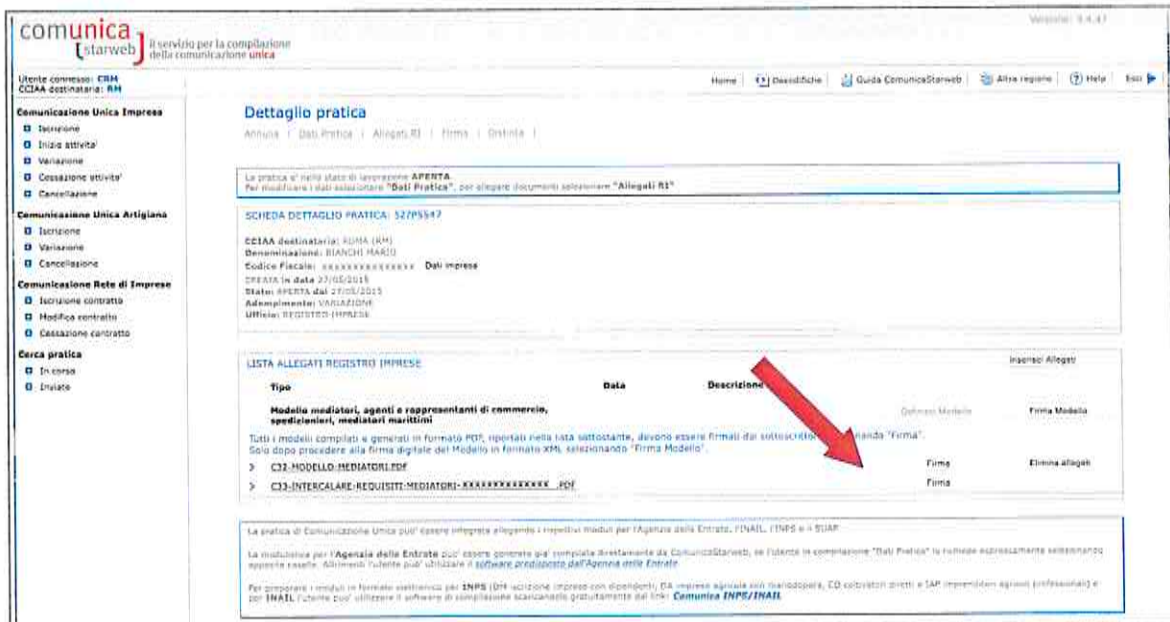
comunica starweb il servizio per la compilazione della comunicazione unica

Versione: 3.4.47

Utente connesso: CRM
CCIAA destinataria: RM

Home | Desidifiche | Guida ComunicaStarweb | Altra regione | Help | Esci

Comunicazione Unica Impresa
Iscrizione
Inizio attivita'
Variazione
Cessazione attivita'
Cancellazione

Comunicazione Unica Artigiana
Iscrizione
Variazione
Cancellazione

Comunicazione Rete di Imprese
Iscrizione contratto
Modifica contratto
Cessazione contratto

Cerca pratica
In corso
Inviate

Dettaglio pratica
Annulla | Dati Pratica | Allegati RI | Firma | Distinta |

La pratica e' nello stato di lavorazione APERTA
Per modificare i dati selezionare "Dati Pratica", per allegare documenti selezionare "Allegati RI"

SCHEDA DETTAGLIO PRATICA: 527P5547

CCIAA destinataria: ROMA (RM)
Denominazione: BIANCHI MARIO
Codice Fiscale: xxxxxxxxxxxxxx Dati impresa
CREATA in data 27/05/2015
Stato: APERTA dal 27/05/2015
Adempimento: VARIAZIONE
Ufficio: REGISTRO IMPRESE

LISTA ALLEGATI REGISTRO IMPRESE
Inserisci Allegati

| Tipo | Data | Descrizione | | |
|---|---|---|---|---|
| Modello mediatori, agenti e rappresentanti di commercio, spedizionieri, mediatori marittimi | | | Definisci Modello | Firma Modello |

Tutti i modelli compilati e generati in formato PDF, riportati nella lista sottostante, devono essere firmati dai sottoscrittori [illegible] mando "Firma".
Solo dopo procedere alla firma digitale del Modello in formato XML selezionando "Firma Modello".

> C32-MODELLO-MEDIATORI.PDF Firma Elimina allegati
> C33-INTERCALARE-REQUISITI-MEDIATORI-XXXXXXXXXXXXXX .PDF Firma

La pratica di Comunicazione Unica puo' essere integrata allegando i rispettivi moduli per l'Agenzia delle Entrate, INAIL, l'INPS e il SUAP.

La modulistica per l'Agenzia delle Entrate puo' essere generata gia' compilata direttamente da ComunicaStarweb, se l'utente in compilazione "Dati Pratica" lo richiede espressamente selezionando apposite caselle. Altrimenti l'utente puo' utilizzare il software predisposto dall'Agenzia delle Entrate.

Per preparare i moduli in formato elettronico per INPS (DM iscrizione imprese con dipendenti, DA imprese agricole con manodopera, CD coltivatori diretti e IAP imprenditori agricoli professionali) e per INAIL l'utente puo' utilizzare il software di compilazione scaricandolo gratuitamente dal link: Comunica INPS/INAIL